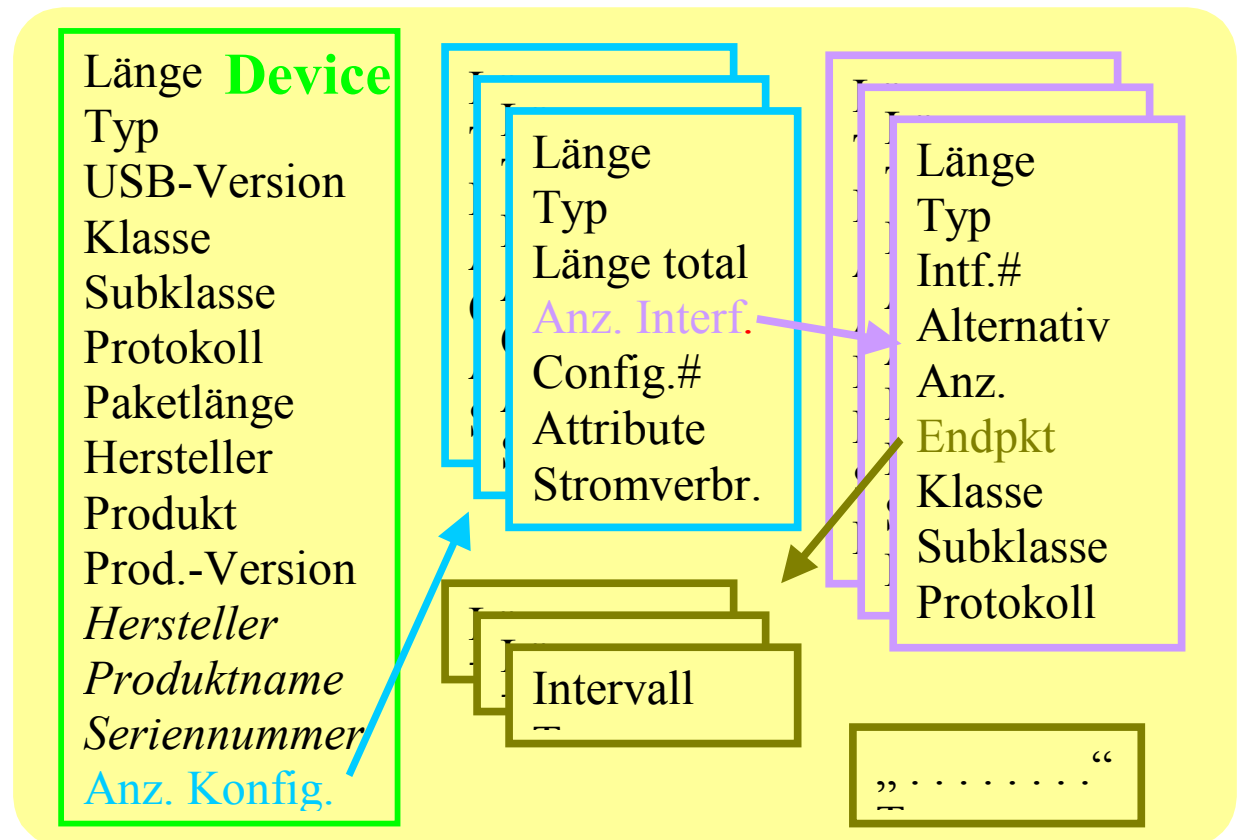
Länge Device
Typ
USB-Version
Klasse
Subklasse
Protokoll
Paketlänge
Hersteller
Produkt
Prod.-Version
*Hersteller*
*Produktname*
*Seriennummer*
Anz. Konfig.

Länge
Typ
Länge total
Anz. Interf.
Config.#
Attribute
Stromverbr.

Länge
Typ
Intf.#
Alternativ
Anz.
Endpkt
Klasse
Subklasse
Protokoll

Intervall

„. . . . . . . .“